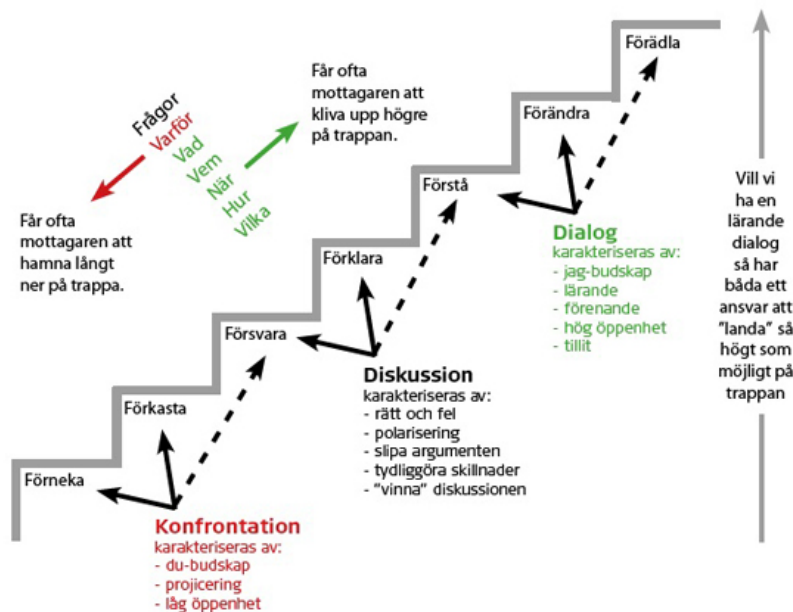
Frågor
Varför
Vad
Vem
När
Hur
Vilka

Får ofta mottagaren att hamna långt ner på trappa.

Får ofta mottagaren att kliva upp högre på trappan.

Förädla

Förändra

Förstå

Förklara

Försvara

Förkasta

Förneka

Dialog
karakteriseras av:
- jag-budskap
- lärande
- förenande
- hög öppenhet
- tillit

Diskussion
karakteriseras av:
- rätt och fel
- polarisering
- slipa argumenten
- tydliggöra skillnader
- "vinna" diskussionen

Konfrontation
karakteriseras av:
- du-budskap
- projicering
- låg öppenhet

Vill vi ha en lärande dialog så har båda ett ansvar att "landa" så högt som möjligt på trappan